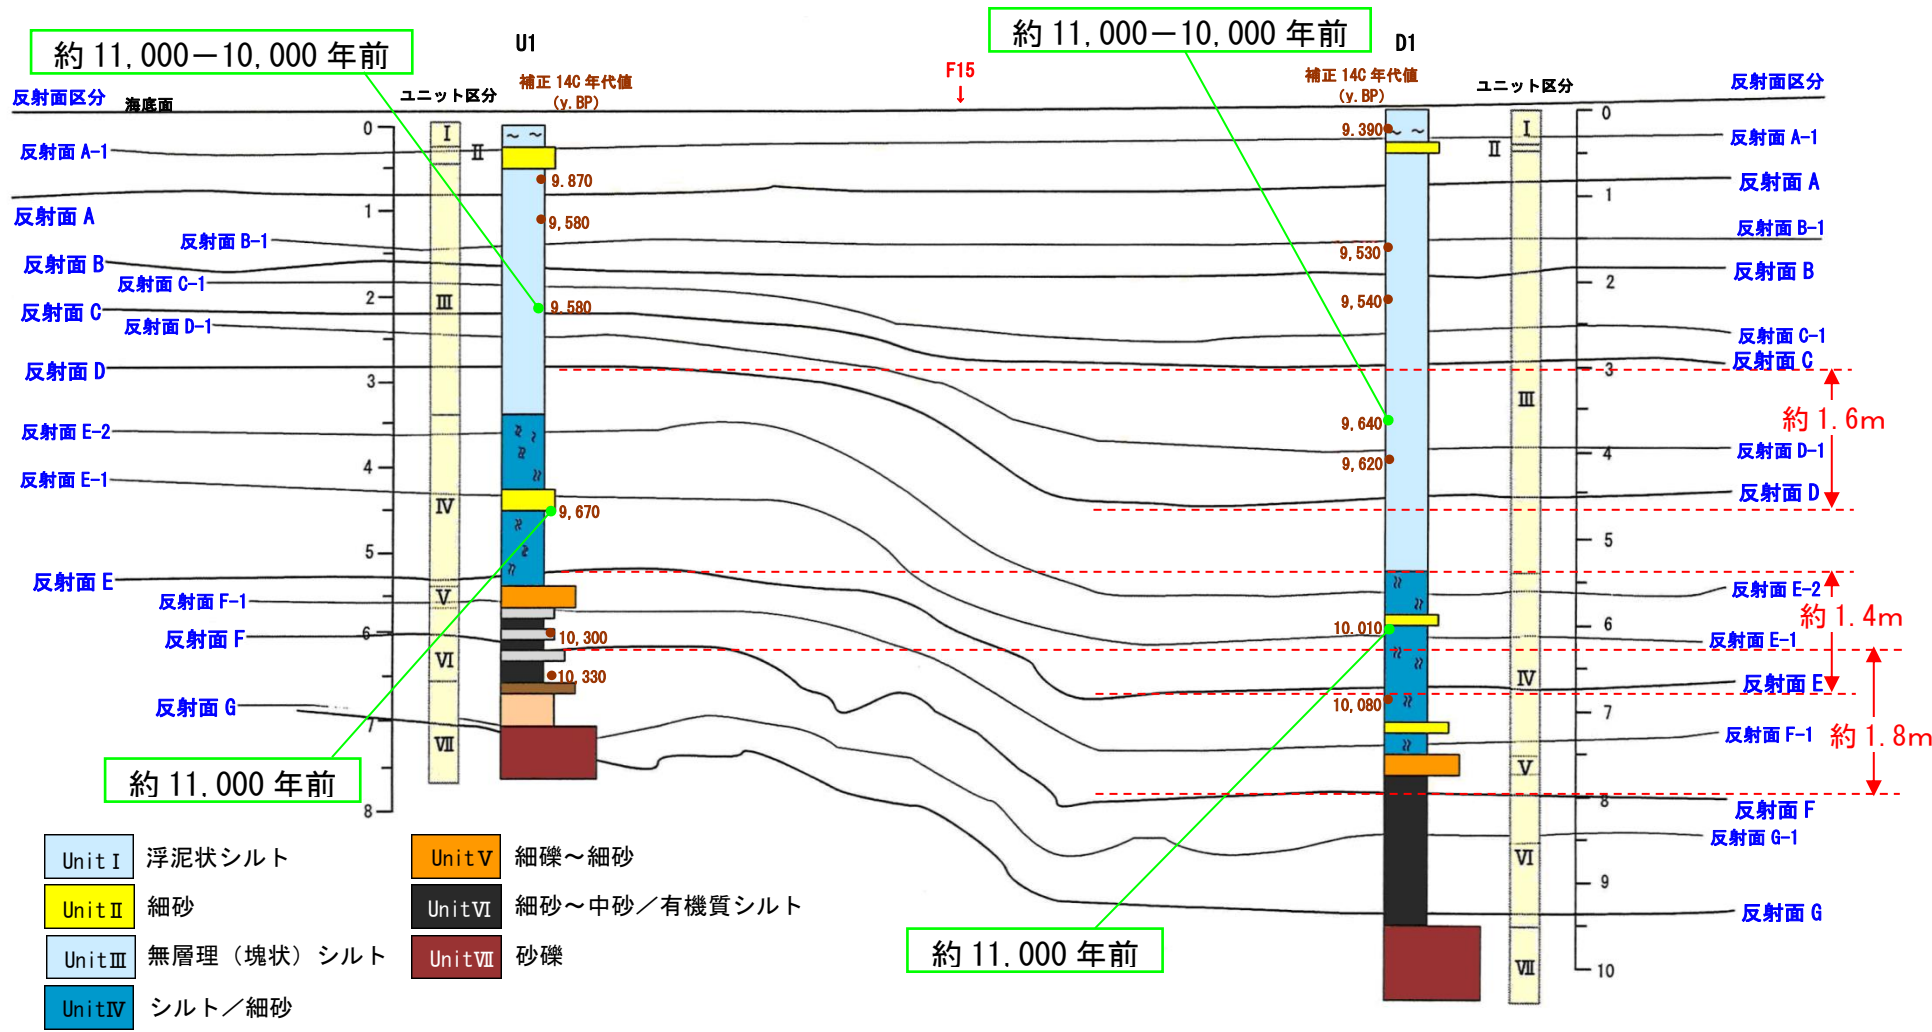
約 11,000－10,000 年前

U1

補正 14C 年代値 (y.BP)

ユニット区分

反射面区分

海底面

F15

約 11,000－10,000 年前

D1

補正 14C 年代値 (y.BP)

ユニット区分

反射面区分

0
1
2
3
4
5
6
7
8

I
II
III
IV
V
VI
VII

反射面 A-1
反射面 A
反射面 B-1
反射面 B
反射面 C-1
反射面 C
反射面 D-1
反射面 D
反射面 E-2
反射面 E-1
反射面 E
反射面 F-1
反射面 F
反射面 G

9,870
9,580
9,580
9,670
10,300
10,330

9,390
9,530
9,540
9,640
9,620
10,010
10,080

反射面 A-1
反射面 A
反射面 B-1
反射面 B
反射面 C-1
反射面 C
反射面 D-1
反射面 D
反射面 E-2
反射面 E-1
反射面 E
反射面 F-1
反射面 F
反射面 G-1
反射面 G

0
1
2
3
4
5
6
7
8
9
10

I
II
III
IV
V
VI
VII

約 1.6m
約 1.4m
約 1.8m

約 11,000 年前

約 11,000 年前

| | | | |
|---|---|---|---|
| Unit I | 浮泥状シルト | Unit V | 細礫～細砂 |
| Unit II | 細砂 | Unit VI | 細砂～中砂／有機質シルト |
| Unit III | 無層理（塊状）シルト | Unit VII | 砂礫 |
| Unit IV | シルト／細砂 | | |